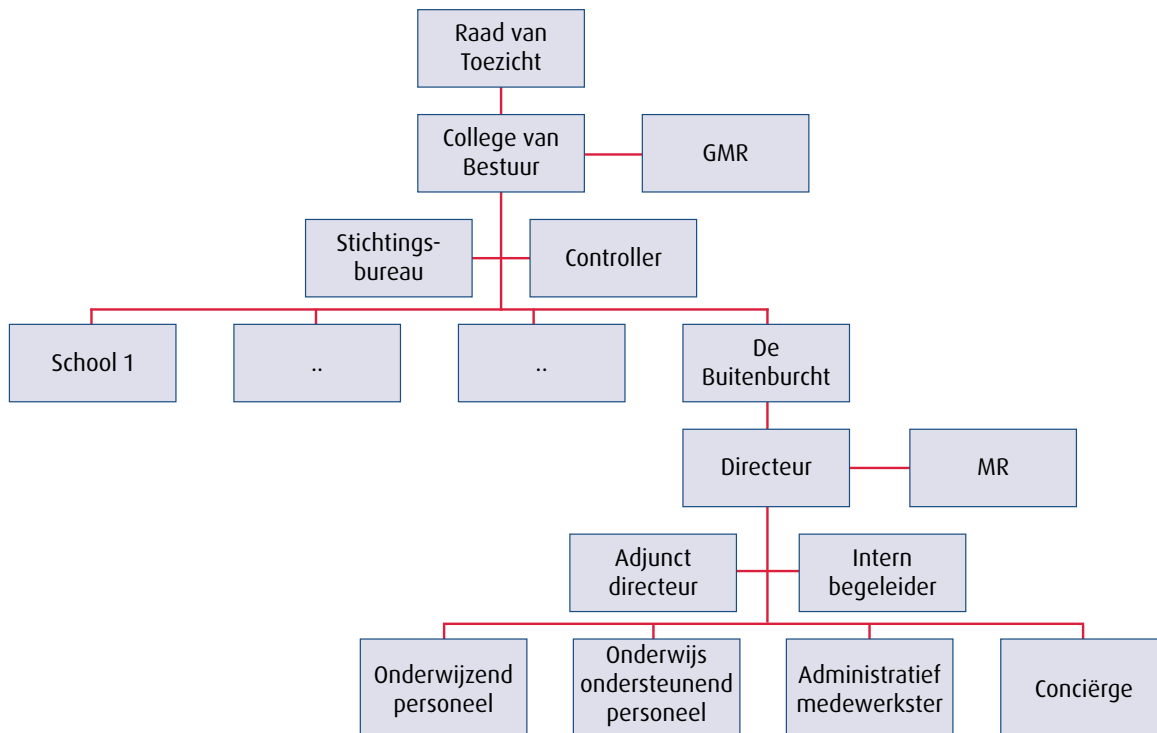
Raad van Toezicht

College van Bestuur

GMR

Stichtingsbureau

Controller

School 1

..

..

De Buitenburcht

Directeur

MR

Adjunct directeur

Intern begeleider

Onderwijzend personeel

Onderwijs ondersteunend personeel

Administratief medewerkster

Conciërge